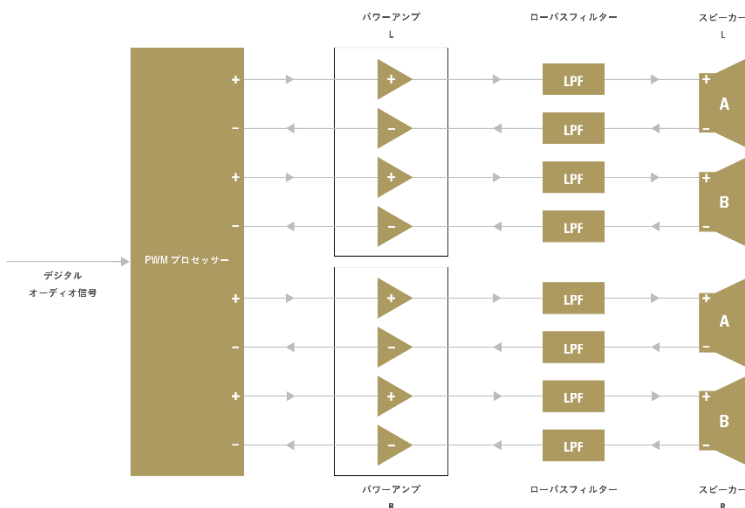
パワーアンプ
L

ローパスフィルター

スピーカー
L

デジタル
オーディオ信号

PWM プロセッサー

+
−
+
−
+
−
+
−

+
−
+
−
+
−
+
−

LPF
LPF
LPF
LPF
LPF
LPF
LPF
LPF

+
A
−
+
B
−
+
A
−
+
B
−

パワーアンプ
R

ローパスフィルター

スピーカー
R